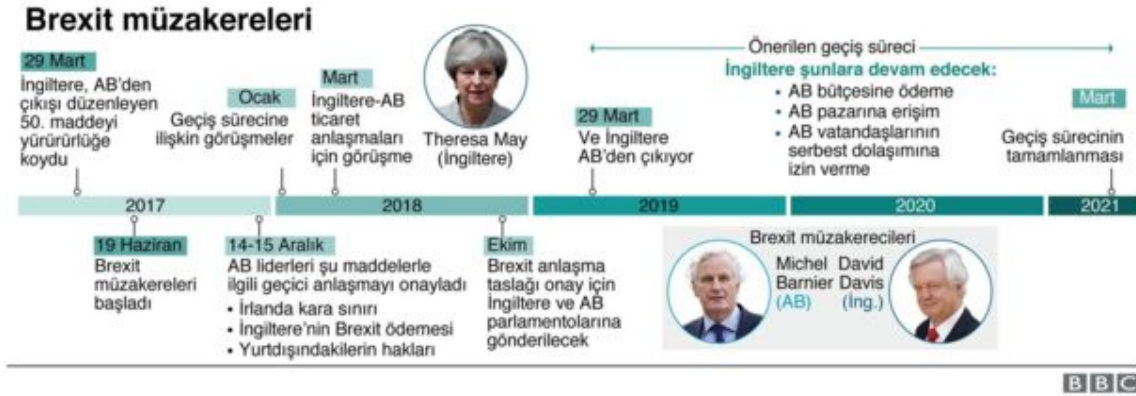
Brexit müzakereleri

29 Mart
İngiltere, AB'den çıkışı düzenleyen 50. maddeyi yürürlüğe koydu

Ocak
Geçiş sürecine ilişkin görüşmeler

Mart
İngiltere-AB ticaret anlaşmaları için görüşme

Theresa May (İngiltere)

Önerilen geçiş süreci

29 Mart
Ve İngiltere AB'den çıkıyor

İngiltere şunlara devam edecek:
• AB bütçesine ödeme
• AB pazarına erişim
• AB vatandaşlarının serbest dolaşımına izin verme

Mart
Geçiş sürecinin tamamlanması

2017

2018

2019

2020

2021

19 Haziran
Brexit müzakereleri başladı

14-15 Aralık
AB liderleri şu maddelerle ilgili geçici anlaşmayı onayladı
• İrlanda kara sınırı
• İngiltere'nin Brexit ödemesi
• Yurtdışındakilerin hakları

Ekim
Brexit anlaşma taslağı onay için İngiltere ve AB parlamentolarına gönderilecek

Brexit müzakerecileri
Michel Barnier (AB)
David Davis (İng.)

BBC